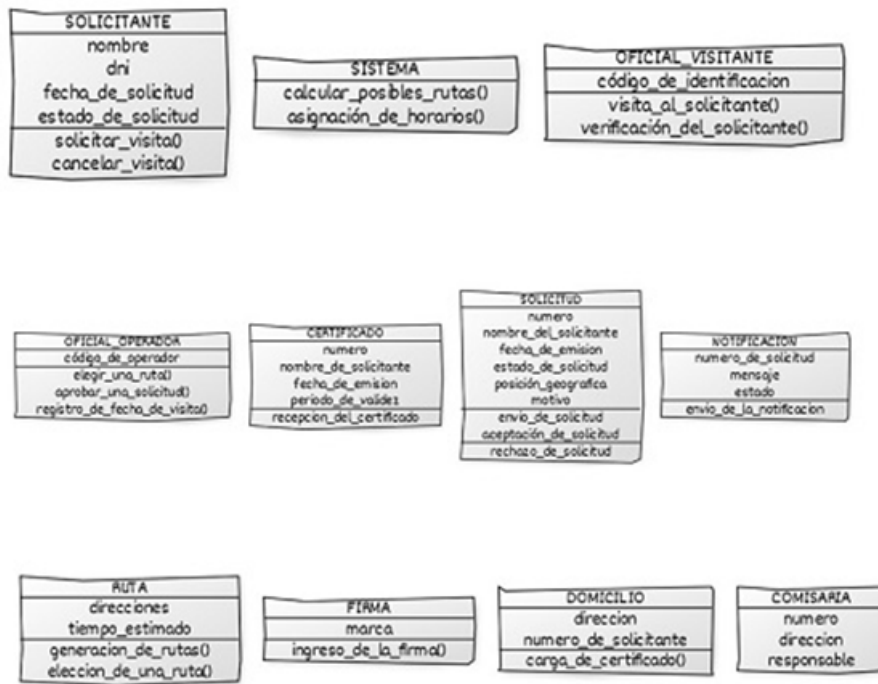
SOLICITANTE
nombre
dni
fecha_de_solicitud
estado_de_solicitud
solicitar_visita()
cancelar_visita()

SISTEMA
calcular_posibles_rutas()
asignación_de_horarios()

OFICIAL_VISITANTE
código_de_identificacion
visita_al_solicitante()
verificación_del_solicitante()

OFICIAL_OPERADOR
código_de_operador
elegir_una_ruta()
aprobar_una_solicitud()
registro_de_fecha_de_visita()

CERTIFICADO
numero
nombre_de_solicitante
fecha_de_emision
periodo_de_validez
recepcion_del_certificado

SOLICITUD
numero
nombre_del_solicitante
fecha_de_emision
estado_de_solicitud
posición_geografica
motivo
envio_de_solicitud
aceptación_de_solicitud
rechazo_de_solicitud

NOTIFICACION
numero_de_solicitud
mensaje
estado
envio_de_la_notificacion

RUTA
direcciones
tiempo_estimado
generacion_de_rutas()
eleccion_de_una_ruta()

FIRMA
marca
ingreso_de_la_firma()

DOMICILIO
direccion
numero_de_solicitante
carga_de_certificado()

COMISARIA
numero
direccion
responsable